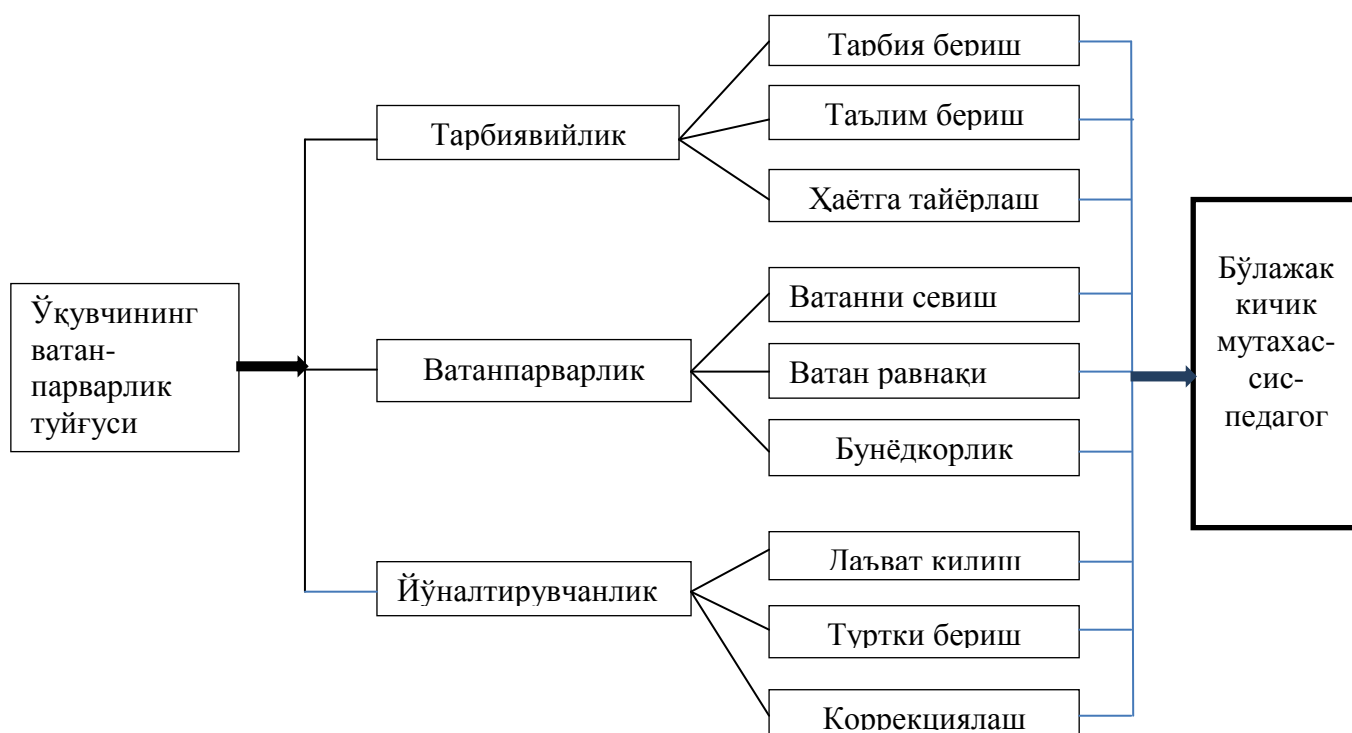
Ўқувчининг ватан-парварлик туйғуси

Тарбиявийлик

Тарбия бериш

Таълим бериш

Ҳаётга тайёрлаш

Ватанпарварлик

Ватанни севиш

Ватан равнақи

Бунёдкорлик

Йўналтирувчанлик

Даъват қилиш

Туртки бериш

Коррекциялаш

Бўлажак кичик мутахас-сис-педагог